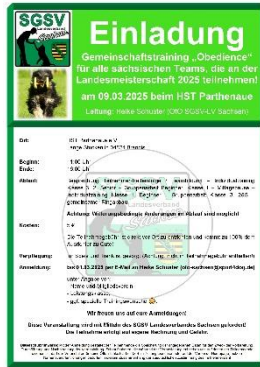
SGSV

Einladung

Gemeinschaftstraining „Obedience"
für alle sächsischen Teams, die an der
Landesmeisterschaft 2025 teilnehmen!

am 09.03.2025 beim HST Parthenaue

Leitung: Heike Schuster (OfO SGSV-LV Sachsen)

| | |
|---|---|
| Ort: | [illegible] |
| Beginn: | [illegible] Uhr |
| Ende: | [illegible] Uhr |
| Ablauf: | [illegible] |
| | Achtung: Veranstaltungsbedingte Änderungen im Ablauf sind möglich! |
| Kosten: | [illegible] |
| | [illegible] |
| Verpflegung: | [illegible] |
| Anmeldung: | bis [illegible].03.2025 per E-Mail an Heike Schuster ([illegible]) |
| | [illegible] |

Wir freuen uns auf eure Anmeldungen!

Diese Veranstaltung wird mit Mitteln des SGSV Landesverband Sachsen gefördert!
Die Teilnahme erfolgt auf eigene Rechnung und Gefahr.

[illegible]